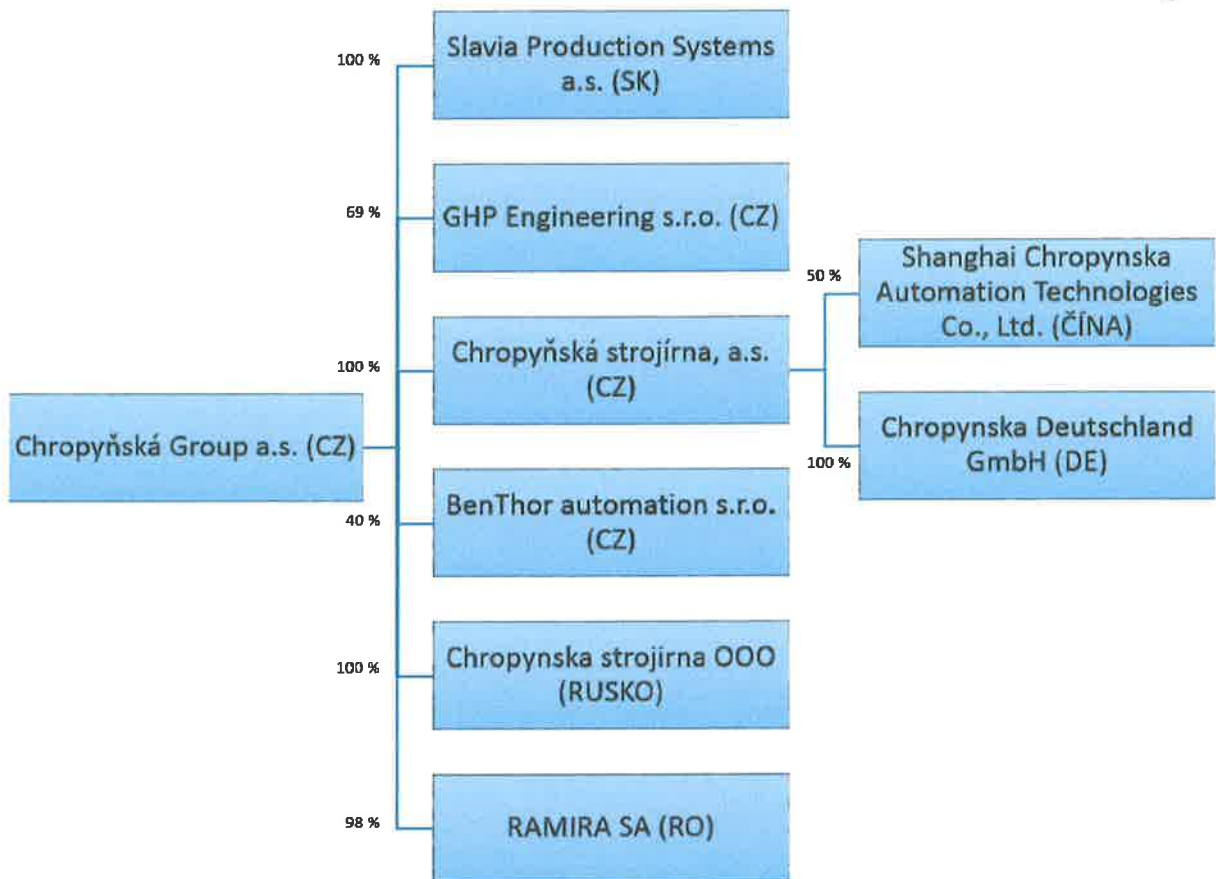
Chropyňská Group a.s. (CZ)

100 %
Slavia Production Systems a.s. (SK)

69 %
GHP Engineering s.r.o. (CZ)

100 %
Chropyňská strojírna, a.s. (CZ)

50 %
Shanghai Chropynska Automation Technologies Co., Ltd. (ČÍNA)

100 %
Chropynska Deutschland GmbH (DE)

40 %
BenThor automation s.r.o. (CZ)

100 %
Chropynska strojirna OOO (RUSKO)

98 %
RAMIRA SA (RO)